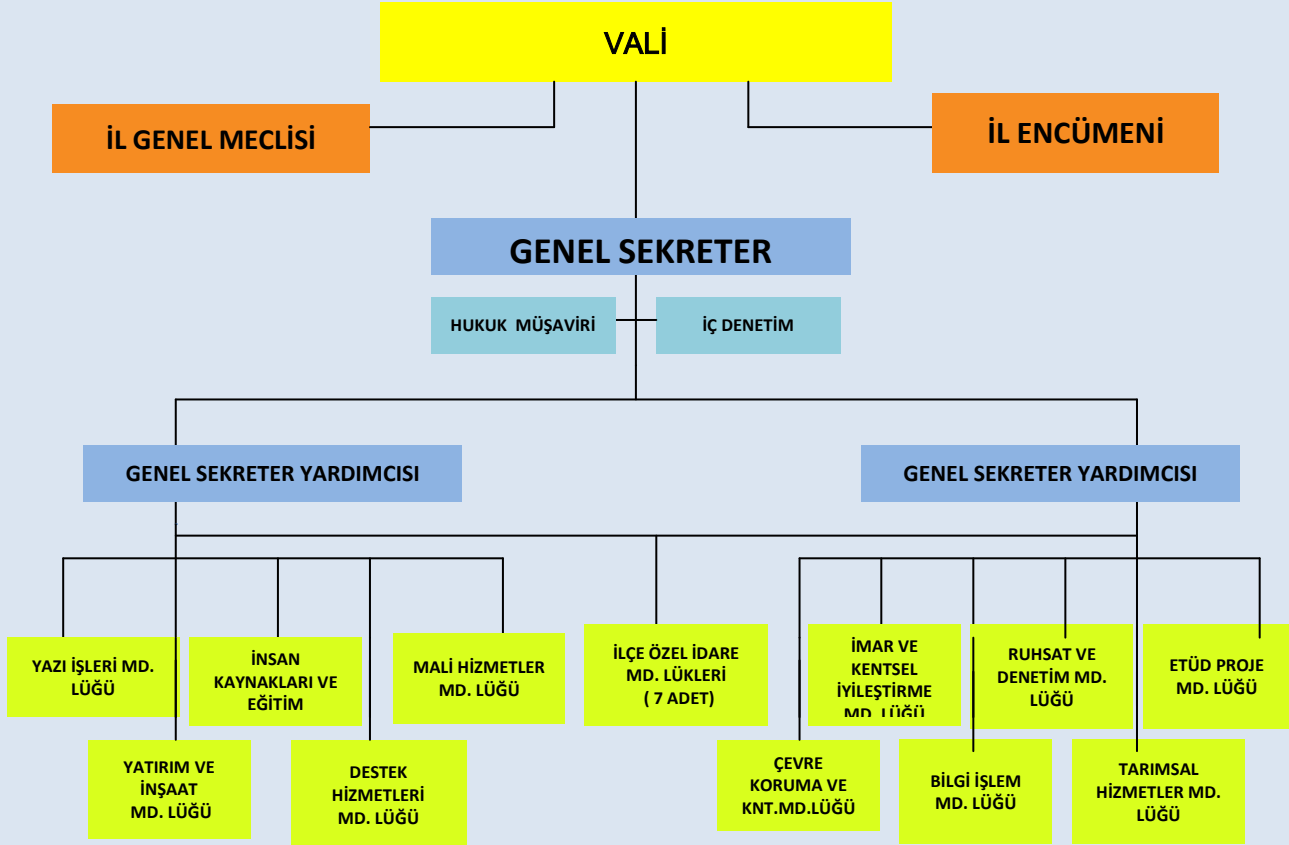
VALİ

İL GENEL MECLİSİ

İL ENCÜMENİ

GENEL SEKRETER

HUKUK MÜŞAVİRİ

İÇ DENETİM

GENEL SEKRETER YARDIMCISI

GENEL SEKRETER YARDIMCISI

YAZI İŞLERİ MD. LÜĞÜ

İNSAN KAYNAKLARI VE EĞİTİM

MALİ HİZMETLER MD. LÜĞÜ

İLÇE ÖZEL İDARE MD. LÜKLERİ ( 7 ADET)

İMAR VE KENTSEL İYİLEŞTİRME MD. LÜĞÜ

RUHSAT VE DENETİM MD. LÜĞÜ

ETÜD PROJE MD. LÜĞÜ

YATIRIM VE İNŞAAT MD. LÜĞÜ

DESTEK HİZMETLERİ MD. LÜĞÜ

ÇEVRE KORUMA VE KNT.MD.LÜĞÜ

BİLGİ İŞLEM MD. LÜĞÜ

TARIMSAL HİZMETLER MD. LÜĞÜ